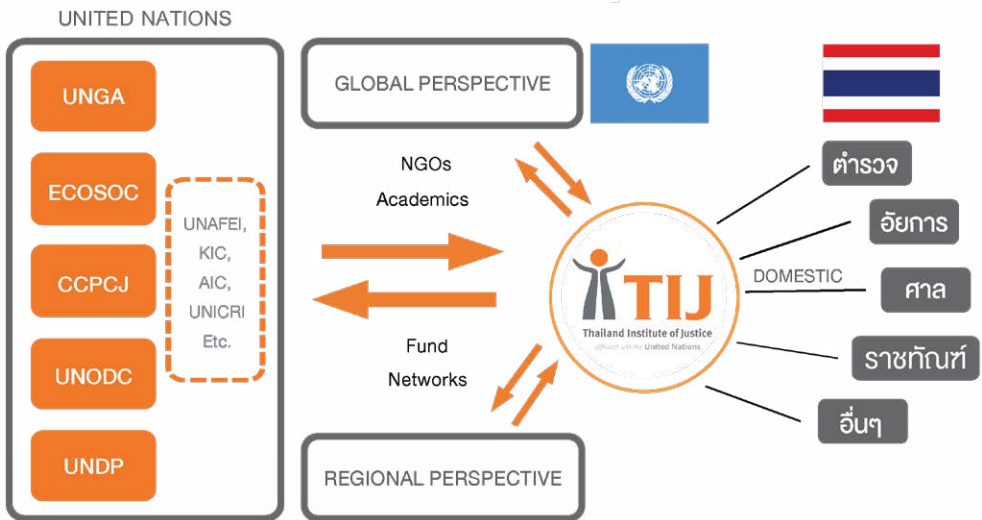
UNITED NATIONS

UNGA

ECOSOC

CCPCJ

UNODC

UNDP

UNAFEI, KIC, AIC, UNICRI Etc.

GLOBAL PERSPECTIVE

NGOs Academics

Fund Networks

REGIONAL PERSPECTIVE

TIJ
Thailand Institute of Justice
affiliated with the United Nations

DOMESTIC

ตำรวจ

อัยการ

ศาล

ราชทัณฑ์

อื่นๆ